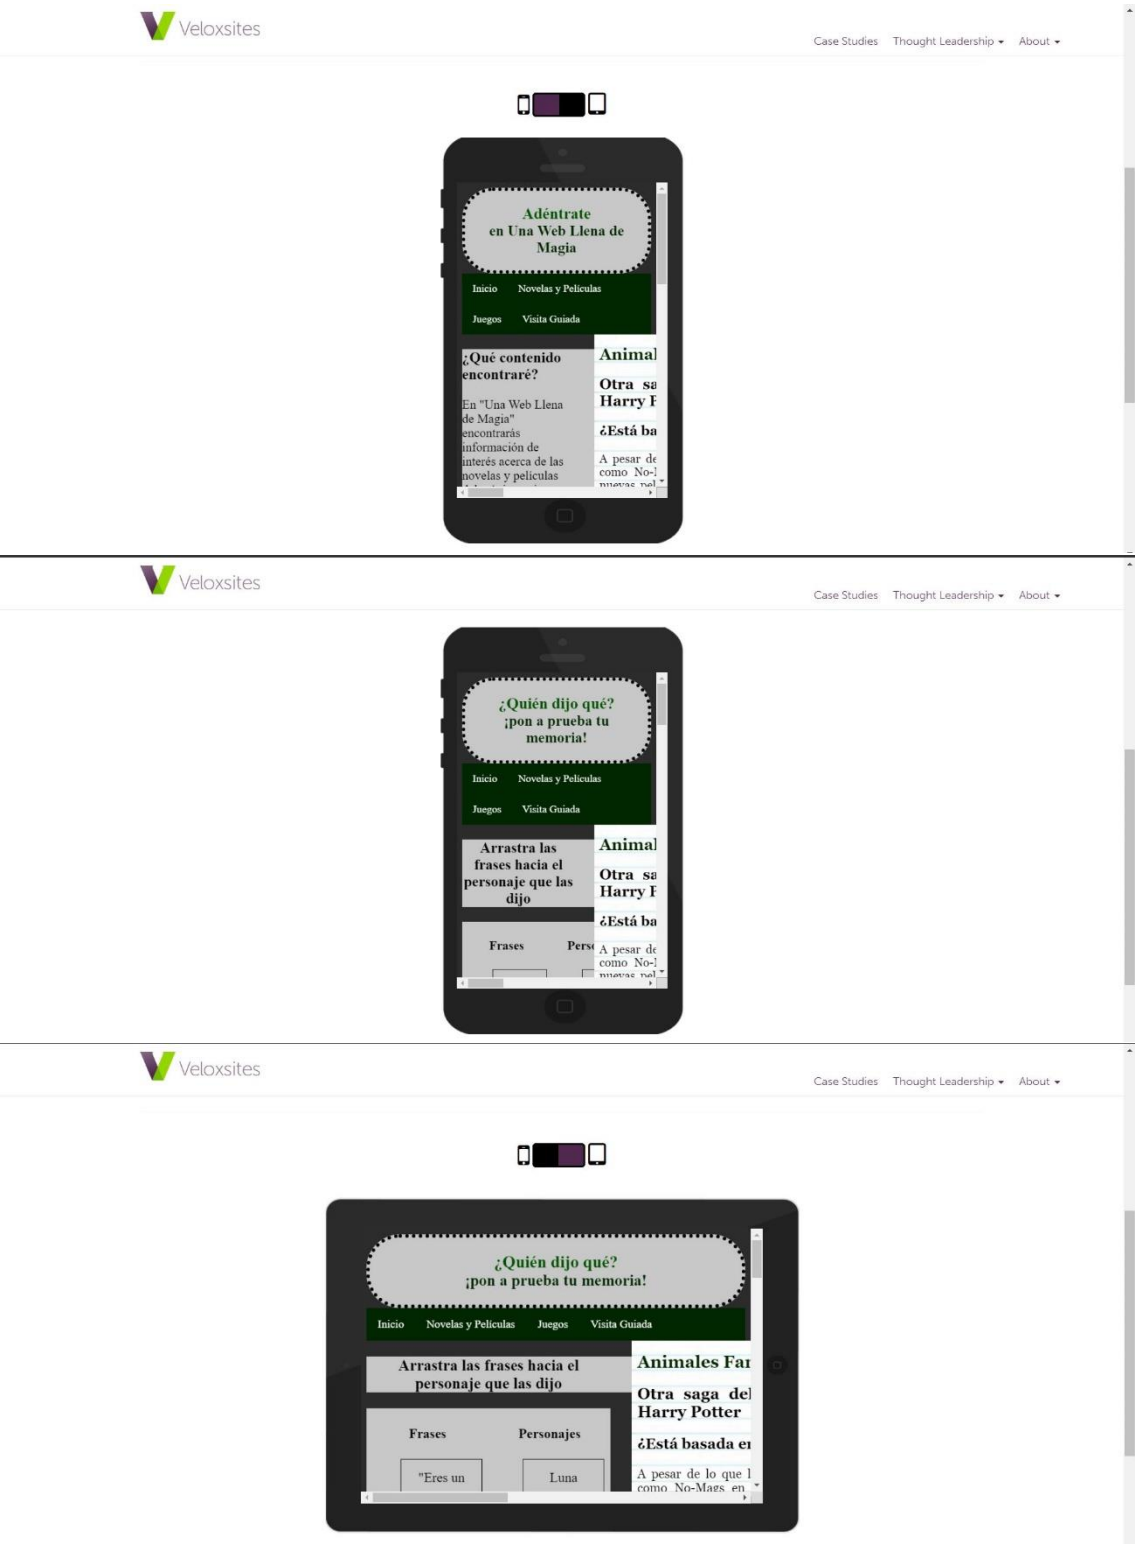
Veloxsites

Case Studies Thought Leadership ▾ About ▾

Adéntrate en Una Web Llena de Magia

Inicio Novelas y Películas Juegos Visita Guiada

¿Qué contenido encontraré?

En "Una Web Llena de Magia" encontrarás información de interés acerca de las novelas y películas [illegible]

Animal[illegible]

Otra sa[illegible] Harry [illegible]

¿Está ba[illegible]

A pesar de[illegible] como No-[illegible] nuevas pel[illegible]

Veloxsites

Case Studies Thought Leadership ▾ About ▾

¿Quién dijo qué? ¡pon a prueba tu memoria!

Inicio Novelas y Películas Juegos Visita Guiada

Arrastra las frases hacia el personaje que las dijo

Frases Pers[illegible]

Animal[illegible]

Otra sa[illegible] Harry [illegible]

¿Está ba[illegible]

A pesar de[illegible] como No-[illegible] nuevas pel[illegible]

Veloxsites

Case Studies Thought Leadership ▾ About ▾

¿Quién dijo qué? ¡pon a prueba tu memoria!

Inicio Novelas y Películas Juegos Visita Guiada

Arrastra las frases hacia el personaje que las dijo

Frases Personajes

"Eres un Luna

Animales Fa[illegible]

Otra saga del Harry Potter

¿Está basada e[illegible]

A pesar de lo que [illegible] como No-Mags en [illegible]